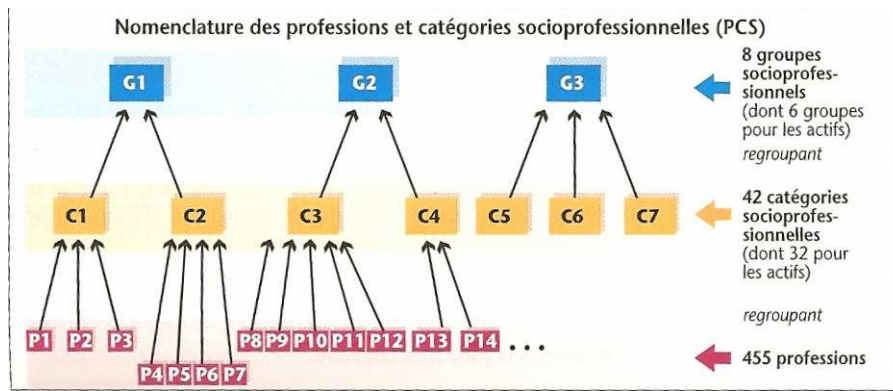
Nomenclature des professions et catégories socioprofessionnelles (PCS)

G1
G2
G3

8 groupes socioprofessionnels (dont 6 groupes pour les actifs)

regroupant

C1
C2
C3
C4
C5
C6
C7

42 catégories socioprofessionnelles (dont 32 pour les actifs)

regroupant

P1 P2 P3 P4 P5 P6 P7 P8 P9 P10 P11 P12 P13 P14 . . .

455 professions